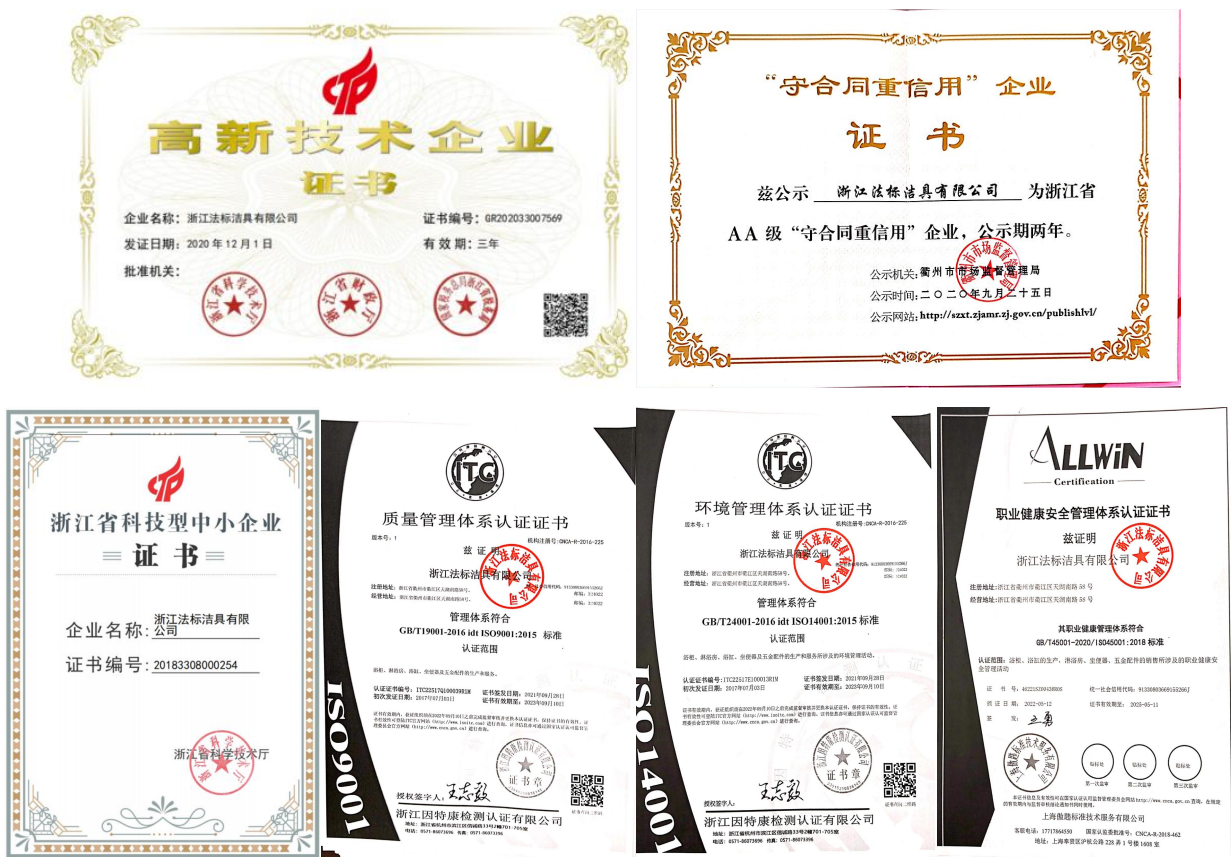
高新技术企业
证书
企业名称：浙江法标洁具有限公司
证书编号：GR202033007569
发证日期：2020 年 12 月 1 日
有效期：三年
批准机关：

"守合同重信用"企业
证书
兹公示 浙江法标洁具有限公司 为浙江省 AA 级"守合同重信用"企业，公示期两年。
公示机关：衢州市市场监督管理局
公示时间：二〇二〇年九月二十五日
公示网站：http://szxt.zjamr.zj.gov.cn/publishlvl/

浙江省科技型中小企业
证书
企业名称：浙江法标洁具有限公司
证书编号：20183308000254
浙江省科学技术厅

ITC
质量管理体系认证证书
兹证明
浙江法标洁具有限公司
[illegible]
管理体系符合
GB/T19001-2016 idt ISO9001:2015 标准
认证范围
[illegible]
认证证书编号：ITC22517Q10003R1M
证书签发日期：2021年09月28日
初次发证日期：2017年07月03日
证书有效期至：2023年09月10日
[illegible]
ISO9001
证书章
授权签字人：王志毅
浙江因特康检测认证有限公司

ITC
环境管理体系认证证书
兹证明
浙江法标洁具有限公司
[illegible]
管理体系符合
GB/T24001-2016 idt ISO14001:2015 标准
认证范围
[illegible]
认证证书编号：ITC22517E10001R1M
证书签发日期：2021年09月29日
初次发证日期：2017年07月03日
证书有效期至：2023年09月10日
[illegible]
ISO14001
证书章
授权签字人：王志毅
浙江因特康检测认证有限公司

ALLWIN
Certification
职业健康安全管理体系认证证书
兹证明
浙江法标洁具有限公司
注册地址：浙江省衢州市衢江区天圣南路 58 号
经营地址：浙江省衢州市衢江区天圣南路 58 号
其职业健康安全管理体系符合
GB/T45001-2020/ISO45001:2018 标准
认证范围：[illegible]
证书号：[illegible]
发证日期：2022-05-12
有效期至：2025-05-11
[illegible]
上海傲胜标准技术服务有限公司